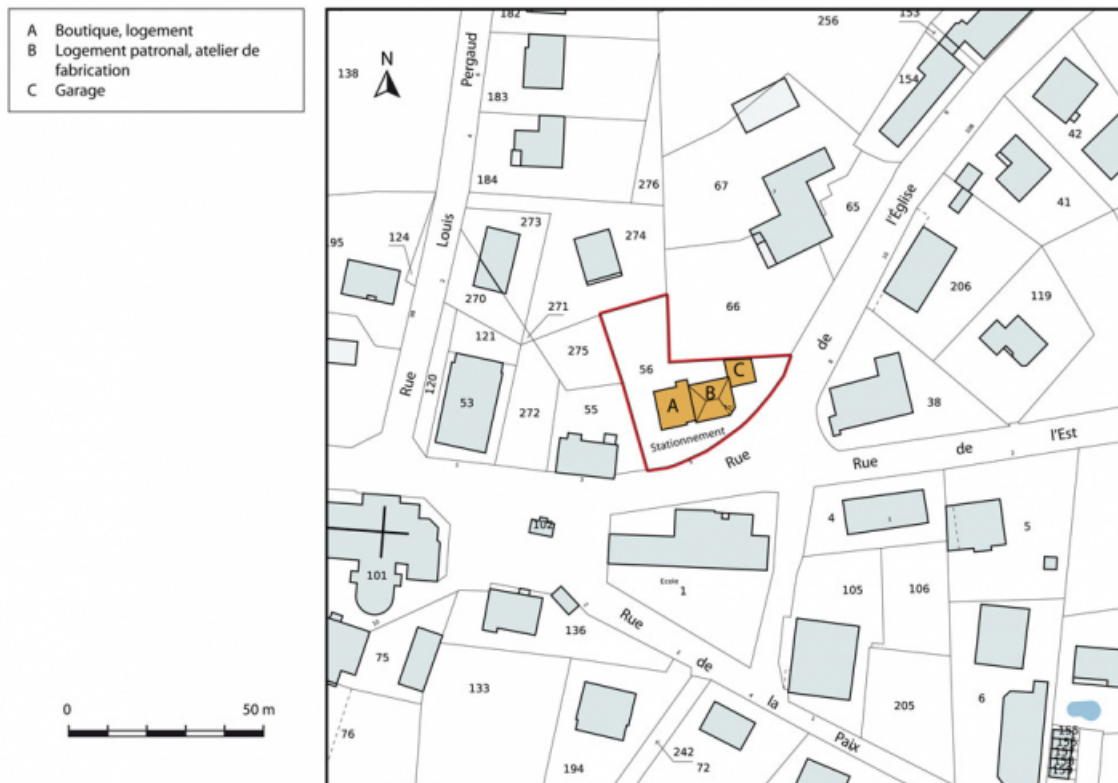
A Boutique, logement
B Logement patronal, atelier de fabrication
C Garage

N

0 50 m

182
256
153
138
Pergaud
183
154
42
184
276
67
65
l'Eglise
41
95
124
Louis
273
274
270
271
206
119
66
121
275
56
de
C
Rue
120
53
272
55
A
B
38
Stationnement
Rue
Rue
de
l'Est
102
4
5
101
Ecole
1
105
106
136
Rue
75
de
133
la
205
6
76
Paix
242
194
72